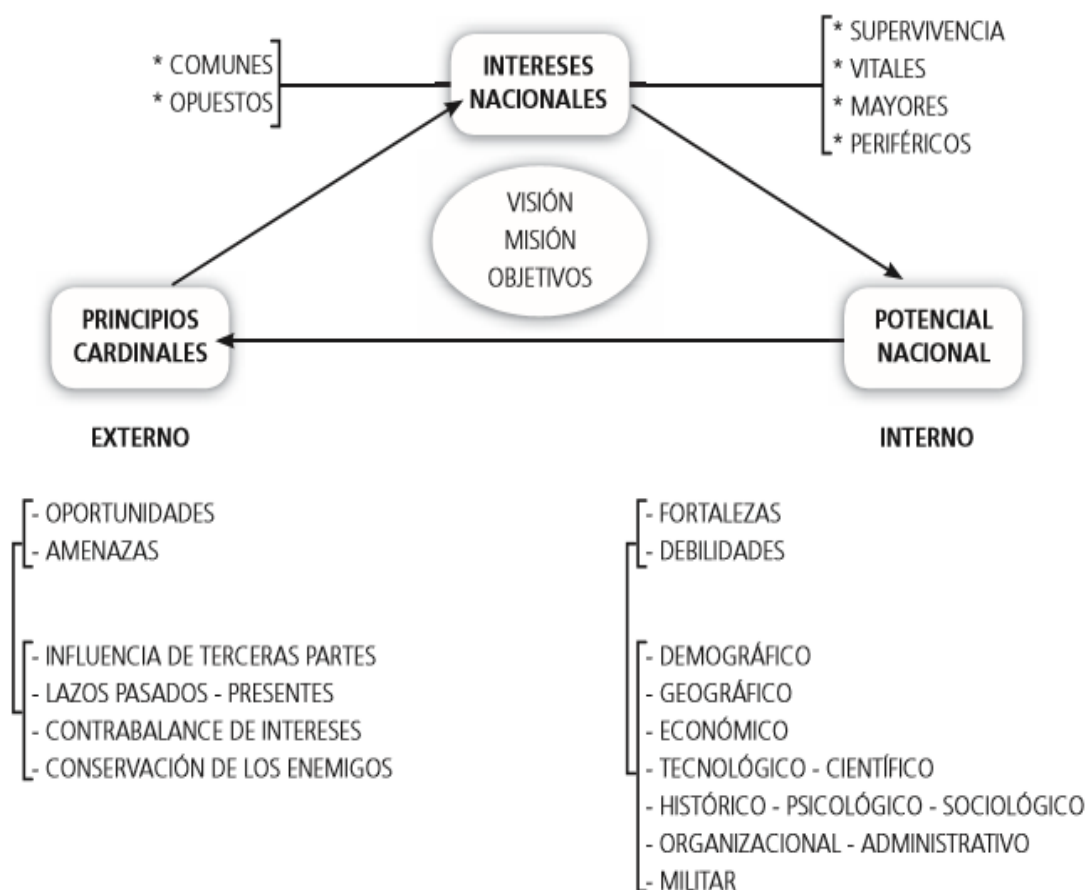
* COMUNES
* OPUESTOS

INTERESES NACIONALES

* SUPERVIVENCIA
* VITALES
* MAYORES
* PERIFÉRICOS

VISIÓN
MISIÓN
OBJETIVOS

PRINCIPIOS CARDINALES

POTENCIAL NACIONAL

EXTERNO

INTERNO

- OPORTUNIDADES
- AMENAZAS

- INFLUENCIA DE TERCERAS PARTES
- LAZOS PASADOS - PRESENTES
- CONTRABALANCE DE INTERESES
- CONSERVACIÓN DE LOS ENEMIGOS

- FORTALEZAS
- DEBILIDADES

- DEMOGRÁFICO
- GEOGRÁFICO
- ECONÓMICO
- TECNOLÓGICO - CIENTÍFICO
- HISTÓRICO - PSICOLÓGICO - SOCIOLÓGICO
- ORGANIZACIONAL - ADMINISTRATIVO
- MILITAR